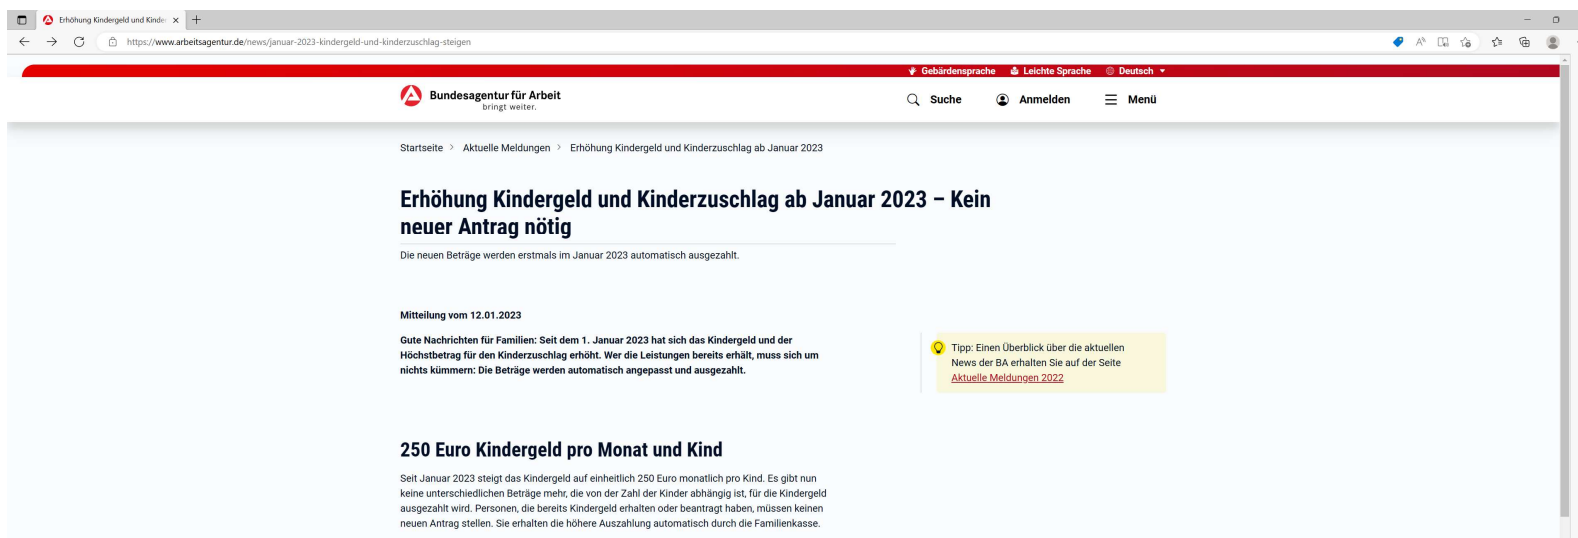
Erhöhung Kindergeld und Kinde

https://www.arbeitsagentur.de/news/januar-2023-kindergeld-und-kinderzuschlag-steigen

Gebärdensprache Leichte Sprache Deutsch

Bundesagentur für Arbeit
bringt weiter.

Suche Anmelden Menü

Startseite > Aktuelle Meldungen > Erhöhung Kindergeld und Kinderzuschlag ab Januar 2023

Erhöhung Kindergeld und Kinderzuschlag ab Januar 2023 – Kein neuer Antrag nötig

Die neuen Beträge werden erstmals im Januar 2023 automatisch ausgezahlt.

Mitteilung vom 12.01.2023

Gute Nachrichten für Familien: Seit dem 1. Januar 2023 hat sich das Kindergeld und der Höchstbetrag für den Kinderzuschlag erhöht. Wer die Leistungen bereits erhält, muss sich um nichts kümmern: Die Beträge werden automatisch angepasst und ausgezahlt.

Tipp: Einen Überblick über die aktuellen News der BA erhalten Sie auf der Seite Aktuelle Meldungen 2022

250 Euro Kindergeld pro Monat und Kind

Seit Januar 2023 steigt das Kindergeld auf einheitlich 250 Euro monatlich pro Kind. Es gibt nun keine unterschiedlichen Beträge mehr, die von der Zahl der Kinder abhängig ist, für die Kindergeld ausgezahlt wird. Personen, die bereits Kindergeld erhalten oder beantragt haben, müssen keinen neuen Antrag stellen. Sie erhalten die höhere Auszahlung automatisch durch die Familienkasse.